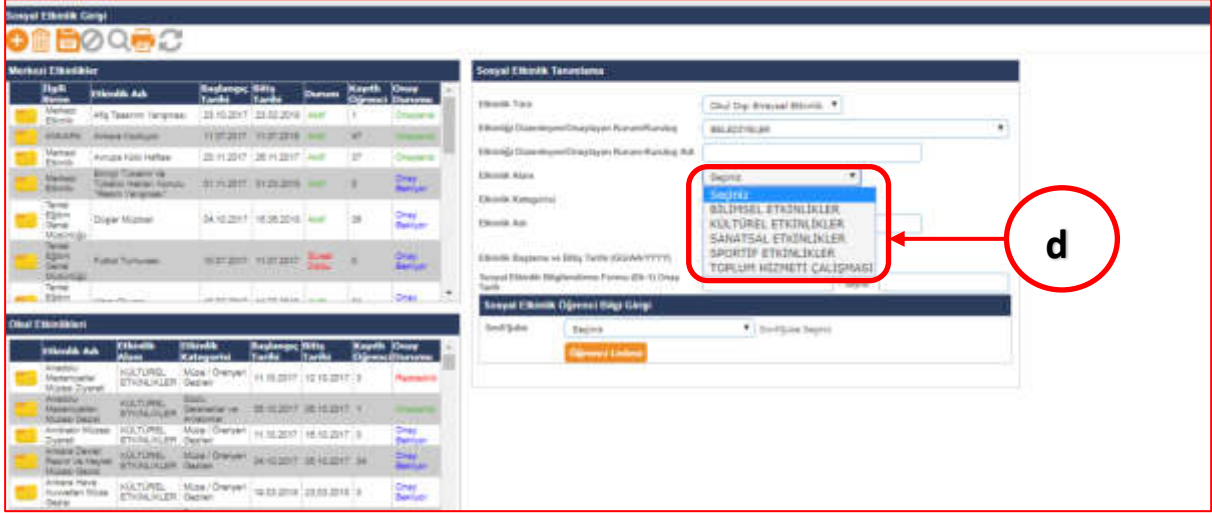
Sosyal Etkinlik Girişi

Merkezi Etkinlikler

| | İlgili Birim | Etkinlik Adı | Başlangıç Tarihi | Bitiş Tarihi | Durumu | Kayıtlı Öğrenci | Onay Durumu |
|---|---|---|---|---|---|---|---|
| | Merkezi Etkinlik | Afiş Tasarım Yarışması | 23.10.2017 | 23.02.2018 | Aktif | 1 | Onaylandı |
| | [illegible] | Ankara Kaleyim | 11.07.2017 | 11.07.2018 | Aktif | 47 | Onaylandı |
| | Merkezi Etkinlik | Avrupa Kodlama Haftası | 20.11.2017 | 26.11.2017 | Aktif | 27 | Onaylandı |
| | Merkezi Etkinlik | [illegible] | 01.11.2017 | 31.03.2018 | Aktif | 3 | Onay Bekliyor |
| | Temel Eğitim Genel Müdürlüğü | Düşler Müzesi | 24.10.2017 | 15.06.2018 | Aktif | 28 | Onay Bekliyor |
| | Temel Eğitim Genel Müdürlüğü | Futbol Turnuvası | 10.07.2017 | 11.07.2017 | Süresi Doldu | 0 | Onay Bekliyor |
| | Temel Eğitim | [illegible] | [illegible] | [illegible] | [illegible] | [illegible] | Onay |

Okul Etkinlikleri

| | Etkinlik Adı | Etkinlik Alanı | Etkinlik Kategorisi | Başlangıç Tarihi | Bitiş Tarihi | Kayıtlı Öğrenci | Onay Durumu |
|---|---|---|---|---|---|---|---|
| | Anadolu Medeniyetleri Müzesi Ziyareti | KÜLTÜREL ETKİNLİKLER | Müze / Örenyeri Gezileri | 11.10.2017 | 12.10.2017 | 3 | Reddedildi |
| | Anadolu Medeniyetleri Müzesi Gezisi | KÜLTÜREL ETKİNLİKLER | Bilim, Sanat ve Arkeoloji | 05.10.2017 | 05.10.2017 | 1 | Onaylandı |
| | Anıtkabir Müzesi Ziyareti | KÜLTÜREL ETKİNLİKLER | Müze / Örenyeri Gezileri | 11.10.2017 | 16.10.2017 | 3 | Onay Bekliyor |
| | Ankara Devlet Resim ve Heykel Müzesi Gezisi | KÜLTÜREL ETKİNLİKLER | Müze / Örenyeri Gezileri | 24.10.2017 | 25.10.2017 | 34 | Onay Bekliyor |
| | Ankara Hava Kuvvetleri Müze Gezisi | KÜLTÜREL ETKİNLİKLER | Müze / Örenyeri Gezileri | 19.03.2018 | 23.03.2018 | 0 | Onay Bekliyor |

Sosyal Etkinlik Tanımlama

Etkinlik Türü: Okul Dışı Bireysel Etkinlik
Etkinliği Düzenleyen/Onaylayan Kurum/Kuruluş: BELEDİYELER
Etkinliği Düzenleyen/Onaylayan Kurum/Kuruluş Adı
Etkinlik Alanı: Seçiniz
Seçiniz
BİLİMSEL ETKİNLİKLER
KÜLTÜREL ETKİNLİKLER
SANATSAL ETKİNLİKLER
SPORTİF ETKİNLİKLER
TOPLUM HİZMETİ ÇALIŞMASI
Etkinlik Kategorisi
Etkinlik Adı
Etkinlik Başlama ve Bitiş Tarihi (Gün/Ay/YYYY)
Sosyal Etkinlik Bilgilendirme Formu (Ek-1) Onay Tarihi

d

Sosyal Etkinlik Öğrenci Bilgi Girişi
Sınıf/Şube: Seçiniz ▾ Sınıf/Şube Seçiniz
Öğrenci Listesi